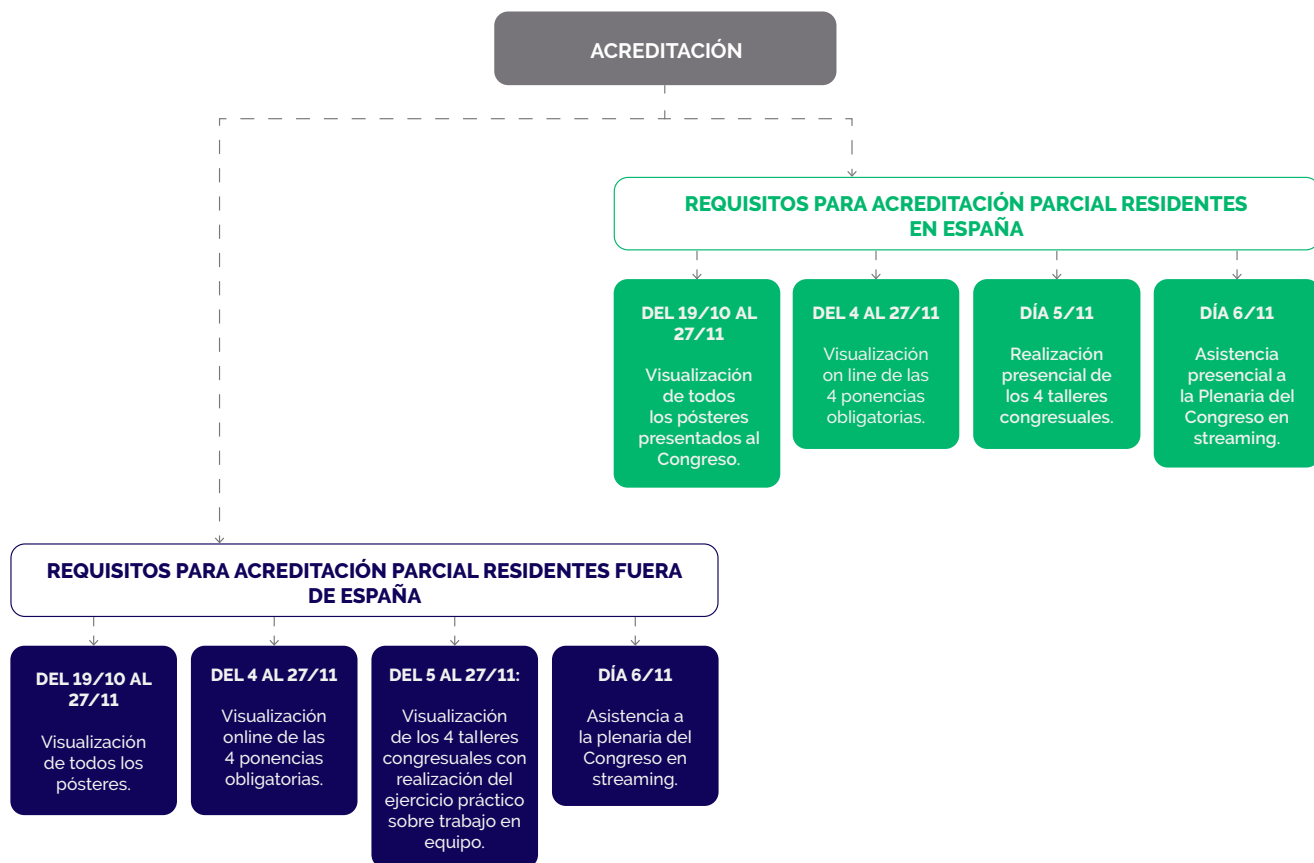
ACREDITACIÓN

REQUISITOS PARA ACREDITACIÓN PARCIAL RESIDENTES EN ESPAÑA

DEL 19/10 AL 27/11

Visualización de todos los pósteres presentados al Congreso.

DEL 4 AL 27/11

Visualización on line de las 4 ponencias obligatorias.

DÍA 5/11

Realización presencial de los 4 talleres congresuales.

DÍA 6/11

Asistencia presencial a la Plenaria del Congreso en streaming.

REQUISITOS PARA ACREDITACIÓN PARCIAL RESIDENTES FUERA DE ESPAÑA

DEL 19/10 AL 27/11

Visualización de todos los pósteres.

DEL 4 AL 27/11

Visualización online de las 4 ponencias obligatorias.

DEL 5 AL 27/11:

Visualización de los 4 talleres congresuales con realización del ejercicio práctico sobre trabajo en equipo.

DÍA 6/11

Asistencia a la plenaria del Congreso en streaming.